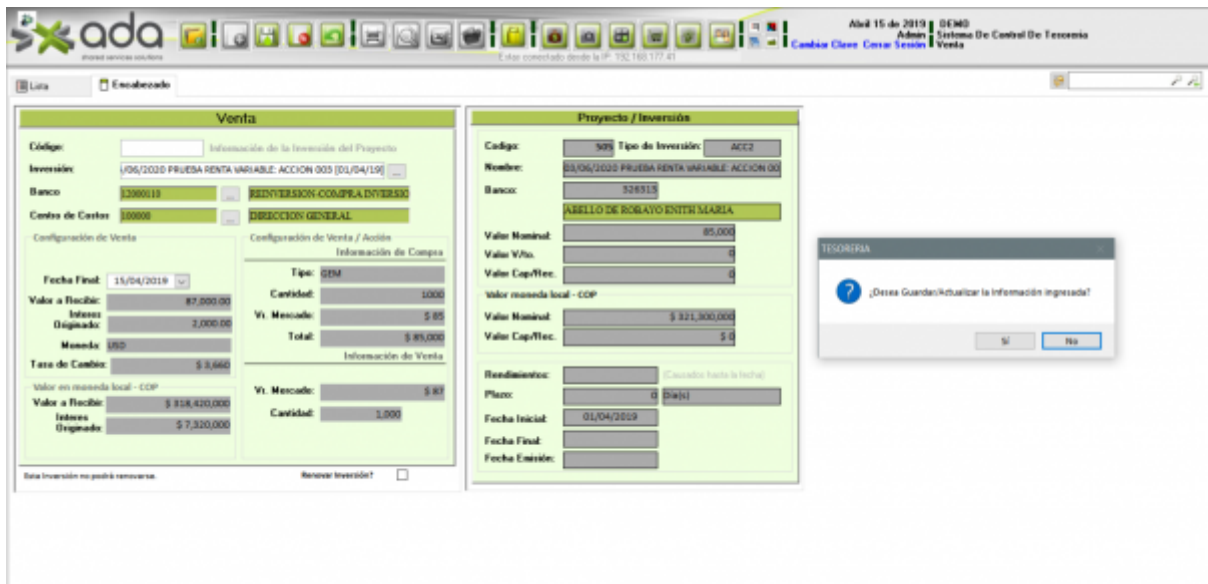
ada
Estar conectado desde la IP: 192.168.177.41
Abril 15 de 2019 | DEMO
Admin | Sistema De Control De Tesorería
Cambiar Clave Cerrar Sesión | Venta

Lista
Encabezado

Venta
Código:
Información de la Inversión del Proyecto
Inversión: /06/2020 PRUEBA RENTA VARIABLE: ACCION 003 [01/04/19]
Banco: 12000110 REINVERSION-COMPRA INVERSIO
Centro de Costos: 100000 DIRECCION GENERAL

Configuración de Venta
Fecha Final: 15/04/2019
Valor a Recibir: 87,000.00
Interes Originado: 2,000.00
Moneda: USD
Tasa de Cambio: $ 3,660

Valor en moneda local - COP
Valor a Recibir: $ 318,420,000
Interes Originado: $ 7,320,000

Configuración de Venta / Acción
Información de Compra
Tipo: GEM
Cantidad: 1000
Vr. Mercado: $ 85
Total: $ 85,000
Información de Venta
Vr. Mercado: $ 87
Cantidad: 1,000

Esta Inversión no podrá renovarse.
Renovar Inversión?

Proyecto / Inversión
Codigo: 505 Tipo de Inversión: ACC2
Nombre: 03/06/2020 PRUEBA RENTA VARIABLE: ACCION 00
Banco: 326515
ABELLO DE ROBAYO ENITH MARIA
Valor Nominal: 85,000
Valor V/to.: 0
Valor Cap/Rec.: 0
Valor moneda local - COP
Valor Nominal: $ 321,300,000
Valor Cap/Rec.: $ 0
Rendimientos: (Causados hasta la fecha)
Plazo: 0 Dia(s)
Fecha Inicial: 01/04/2019
Fecha Final:
Fecha Emisión:

TESORERIA
¿Desea Guardar/Actualizar la Información ingresada?
Sí
No